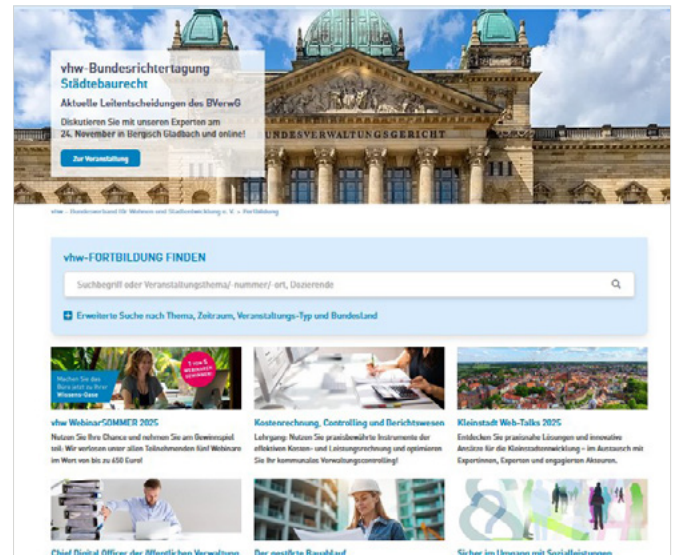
vhw-Bundesrichtertagung Städtebaurecht

Aktuelle Leitentscheidungen des BVerwG

Diskutieren Sie mit unseren Experten am 24. November in Bergisch Gladbach und online!

Zur Veranstaltung

BUNDESVERWALTUNGSGERICHT

vhw - Bundesverband für Wohnen und Stadtentwicklung e. V. > Fortbildung

vhw-FORTBILDUNG FINDEN

Suchbegriff oder Veranstaltungsthema/-nummer/-ort, Dozierende

Erweiterte Suche nach Thema, Zeitraum, Veranstaltungs-Typ und Bundesland

Machen Sie das Büro jetzt zu Ihrer Wissens-Oase

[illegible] WEBINARE GEWINNEN!

vhw WebinarSOMMER 2025

Nutzen Sie Ihre Chance und nehmen Sie am Gewinnspiel teil: Wir verlosen unter allen Teilnehmenden fünf Webinare im Wert von bis zu 650 Euro!

Kostenrechnung, Controlling und Berichtswesen

Lehrgang: Nutzen Sie praxisbewährte Instrumente der effektiven Kosten- und Leistungsrechnung und optimieren Sie Ihr kommunales Verwaltungscontrolling!

Kleinstadt Web-Talks 2025

Entdecken Sie praxisnahe Lösungen und innovative Ansätze für die Kleinstadtentwicklung – im Austausch mit Expertinnen, Experten und engagierten Akteuren.

Chief Digital Officer der öffentlichen Verwaltung

Der geplatzte Bauablauf

Sicher im Umgang mit Sozialleistungen